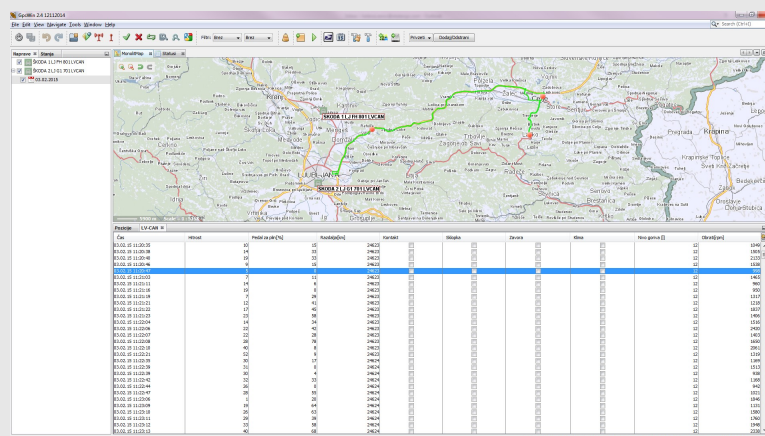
GpsWin 2.4 12112014

File Edit View Navigate Tools Window Help

Filter: Brez Brez

Privzeti Dodaj/Odstrani

Naprave Stanje

ŠKODA 1 LJ FH 801 LVCAN

ŠKODA 2 LJ G1 701 LVCAN

05.02.2015

MonaliMap Status

ŠKODA 1 LJ FH 801 LVCAN

ŠKODA 2 LJ G1 701 LVCAN

LJUBLJANA

Zagorje ob Savi

Trbovlje

Krapina

Pozicije LV-CAN

| Čas | Hitrost | Pedal za plin[%] | Razdalja[km] | Kontakt | Sklopka | Zavora | Klima | Nivo goriva [l] | Obrati[rpm] |
|---|---|---|---|---|---|---|---|---|---|
| 05.02.15 11:20:35 | 10 | 13 | 24622 | | | | | 12 | 1049 |
| 05.02.15 11:20:38 | 14 | 32 | 24622 | | | | | 12 | 1505 |
| 05.02.15 11:20:40 | 19 | 23 | 24622 | | | | | 12 | 2120 |
| 05.02.15 11:20:46 | 9 | 15 | 24622 | | | | | 12 | 1148 |
| 05.02.15 11:20:47 | 3 | 0 | 24622 | | | | | 12 | 705 |
| 05.02.15 11:21:03 | 7 | 11 | 24623 | | | | | 12 | 1463 |
| 05.02.15 11:21:11 | 14 | 6 | 24623 | | | | | 12 | 980 |
| 05.02.15 11:21:16 | 19 | 0 | 24623 | | | | | 12 | 950 |
| 05.02.15 11:21:19 | 7 | 29 | 24623 | | | | | 12 | 1317 |
| 05.02.15 11:21:21 | 12 | 41 | 24623 | | | | | 12 | 2137 |
| 05.02.15 11:21:22 | 17 | 40 | 24623 | | | | | 12 | 1837 |
| 05.02.15 11:21:23 | 23 | 58 | 24623 | | | | | 12 | 1496 |
| 05.02.15 11:22:04 | 14 | 31 | 24623 | | | | | 12 | 1530 |
| 05.02.15 11:22:06 | 22 | 43 | 24623 | | | | | 12 | 2405 |
| 05.02.15 11:22:07 | 22 | 26 | 24623 | | | | | 12 | 1460 |
| 05.02.15 11:22:08 | 28 | 78 | 24623 | | | | | 12 | 1650 |
| 05.02.15 11:22:10 | 40 | 8 | 24623 | | | | | 12 | 2561 |
| 05.02.15 11:22:21 | 52 | 9 | 24622 | | | | | 12 | 1219 |
| 05.02.15 11:22:35 | 30 | 17 | 24624 | | | | | 12 | 1185 |
| 05.02.15 11:22:39 | 31 | 0 | 24624 | | | | | 12 | 1513 |
| 05.02.15 11:22:39 | 30 | 4 | 24624 | | | | | 12 | 928 |
| 05.02.15 11:22:42 | 32 | 33 | 24624 | | | | | 12 | 1188 |
| 05.02.15 11:22:44 | 26 | 0 | 24624 | | | | | 12 | 842 |
| 05.02.15 11:22:47 | 28 | 35 | 24624 | | | | | 12 | 1021 |
| 05.02.15 11:23:06 | 10 | 0 | 24624 | | | | | 12 | 1040 |
| 05.02.15 11:23:16 | 19 | 64 | 24624 | | | | | 12 | 1195 |
| 05.02.15 11:23:10 | 26 | 63 | 24624 | | | | | 12 | 1580 |
| 05.02.15 11:23:11 | 29 | 39 | 24624 | | | | | 12 | 1760 |
| 05.02.15 11:23:12 | 33 | 36 | 24624 | | | | | 12 | 1948 |
| 05.02.15 11:23:12 | 40 | 68 | 24624 | | | | | 12 | 2230 |